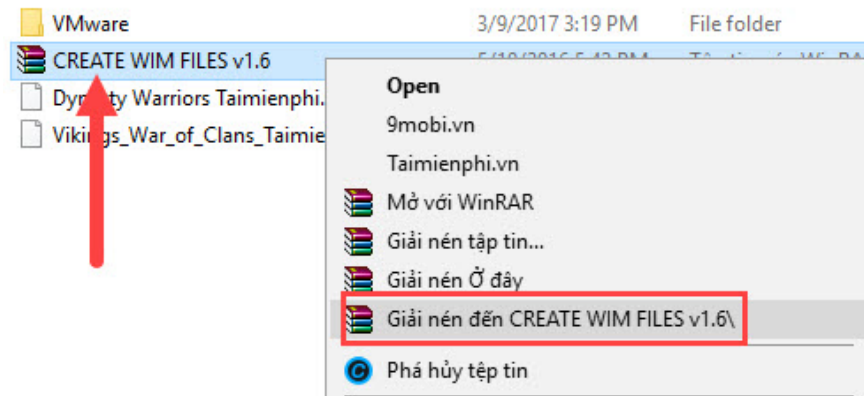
VMware 3/9/2017 3:19 PM File folder
CREATE WIM FILES v1.6 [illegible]
Dyn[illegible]ty Warriors Taimienphi.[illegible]
Vik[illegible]gs_War_of_Clans_Taimie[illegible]

Open
9mobi.vn
Taimienphi.vn
Mở với WinRAR
Giải nén tập tin...
Giải nén Ở đây
Giải nén đến CREATE WIM FILES v1.6\
Phá hủy tệp tin